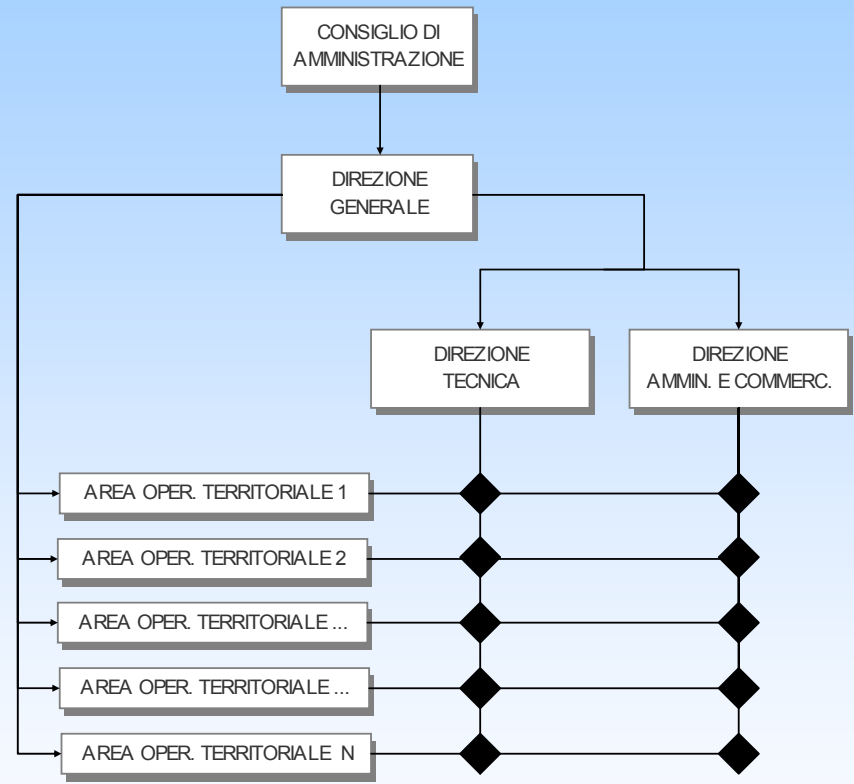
CONSIGLIO DI AMMINISTRAZIONE

DIREZIONE GENERALE

DIREZIONE TECNICA

DIREZIONE AMMIN. E COMMERC.

AREA OPER. TERRITORIALE 1

AREA OPER. TERRITORIALE 2

AREA OPER. TERRITORIALE ...

AREA OPER. TERRITORIALE ...

AREA OPER. TERRITORIALE N